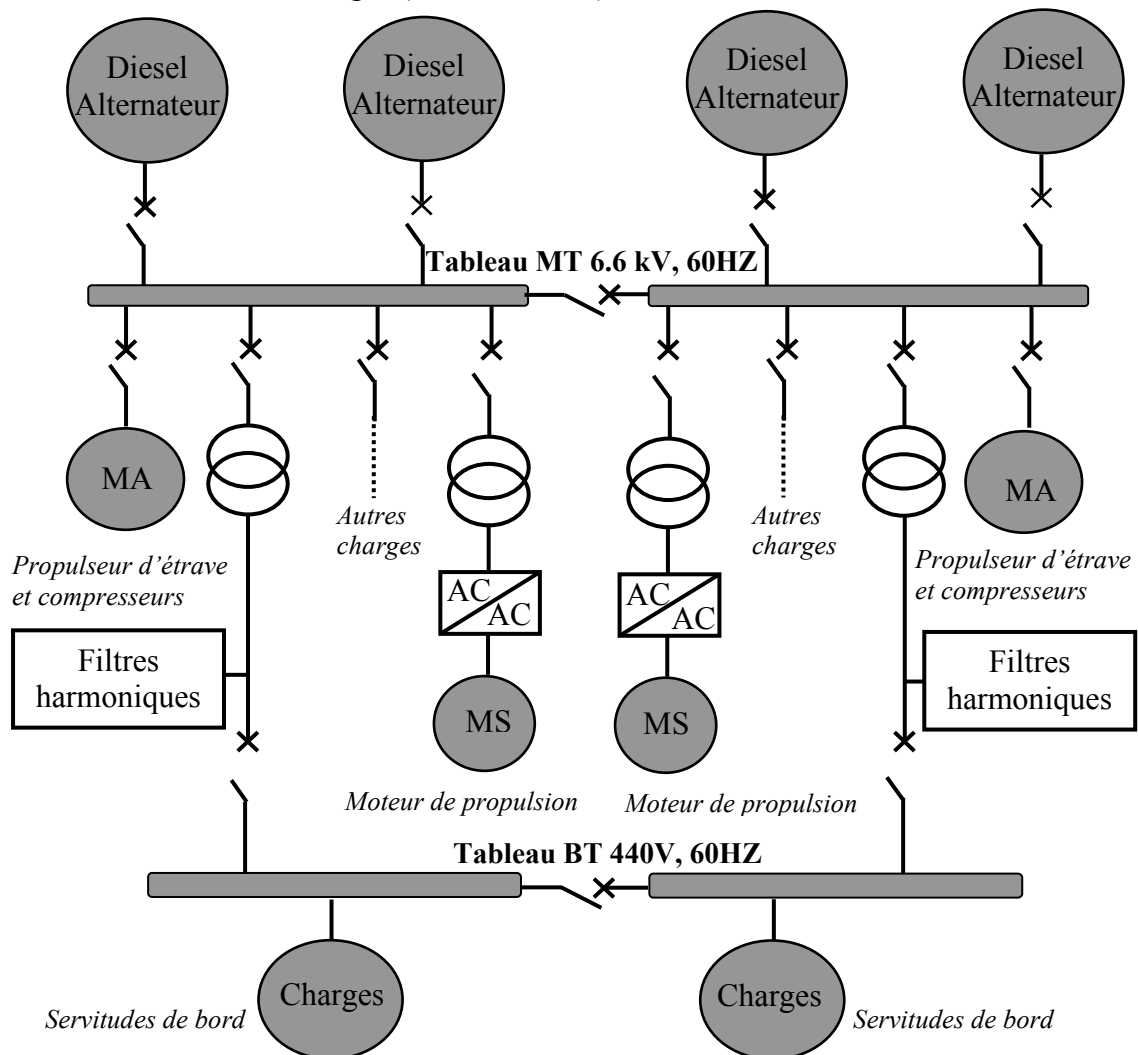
Diesel Alternateur

Diesel Alternateur

Diesel Alternateur

Diesel Alternateur

Tableau MT 6.6 kV, 60HZ

MA

Autres charges

Autres charges

MA

Propulseur d'étrave et compresseurs

Propulseur d'étrave et compresseurs

AC AC

AC AC

Filtres harmoniques

MS

MS

Filtres harmoniques

Moteur de propulsion

Moteur de propulsion

Tableau BT 440V, 60HZ

Charges

Charges

Servitudes de bord

Servitudes de bord